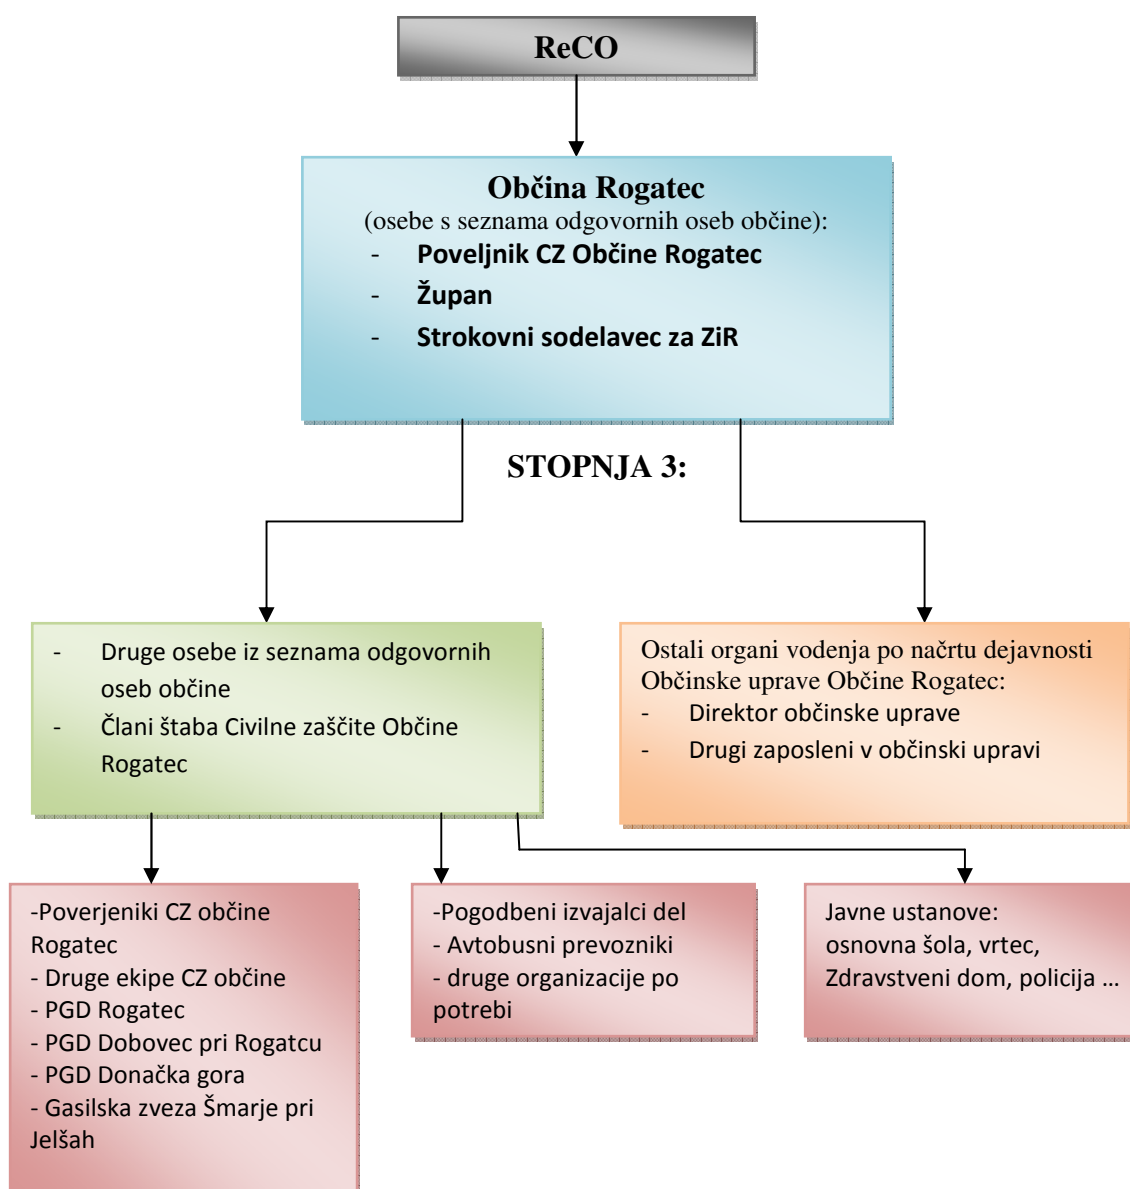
ReCO

Občina Rogatec
(osebe s seznama odgovornih oseb občine):
- Poveljnik CZ Občine Rogatec
- Župan
- Strokovni sodelavec za ZiR

STOPNJA 3:

- Druge osebe iz seznama odgovornih oseb občine
- Člani štaba Civilne zaščite Občine Rogatec

Ostali organi vodenja po načrtu dejavnosti Občinske uprave Občine Rogatec:
- Direktor občinske uprave
- Drugi zaposleni v občinski upravi

-Poverjeniki CZ občine Rogatec
- Druge ekipe CZ občine
- PGD Rogatec
- PGD Dobovec pri Rogatcu
- PGD Donačka gora
- Gasilska zveza Šmarje pri Jelšah

-Pogodbeni izvajalci del
- Avtobusni prevozniki
- druge organizacije po potrebi

Javne ustanove:
osnovna šola, vrtec, Zdravstveni dom, policija …